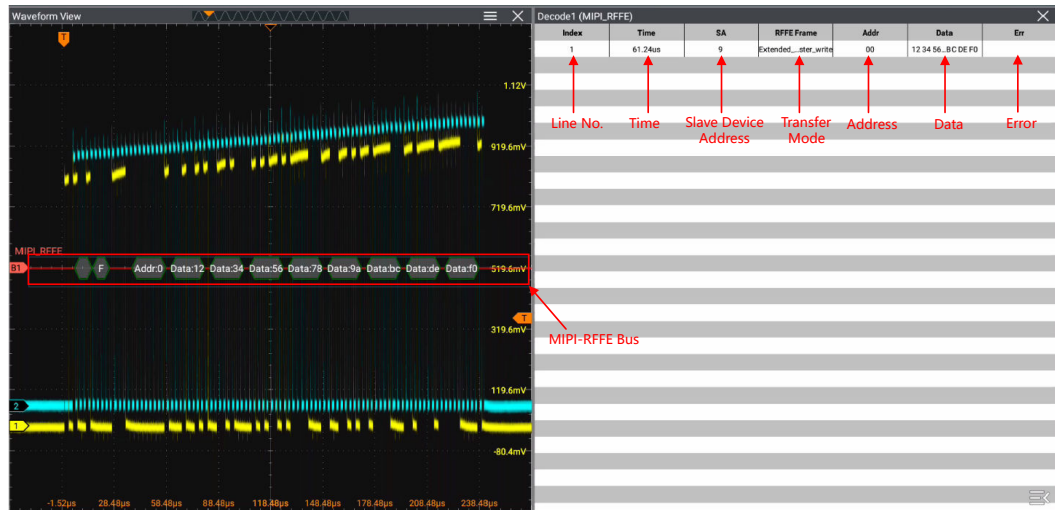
Waveform View

T

1.12V

919.6mV

719.6mV

MIPI_RFFE

B1

F Addr:0 Data:12 Data:34 Data:56 Data:78 Data:9a Data:bc Data:de Data:f0

519.6mV

T

319.6mV

119.6mV

2

1

-80.4mV

-1.52μs 28.48μs 58.48μs 88.48μs 118.48μs 148.48μs 178.48μs 208.48μs 238.48μs

Decode1 (MIPI_RFFE)

| Index | Time | SA | RFFE Frame | Addr | Data | Err |
|---|---|---|---|---|---|---|
| 1 | 61.24us | 9 | Extended_...ster_write | 00 | 12 34 56...BC DE F0 | |

Line No.

Time

Slave Device Address

Transfer Mode

Address

Data

Error

MIPI-RFFE Bus